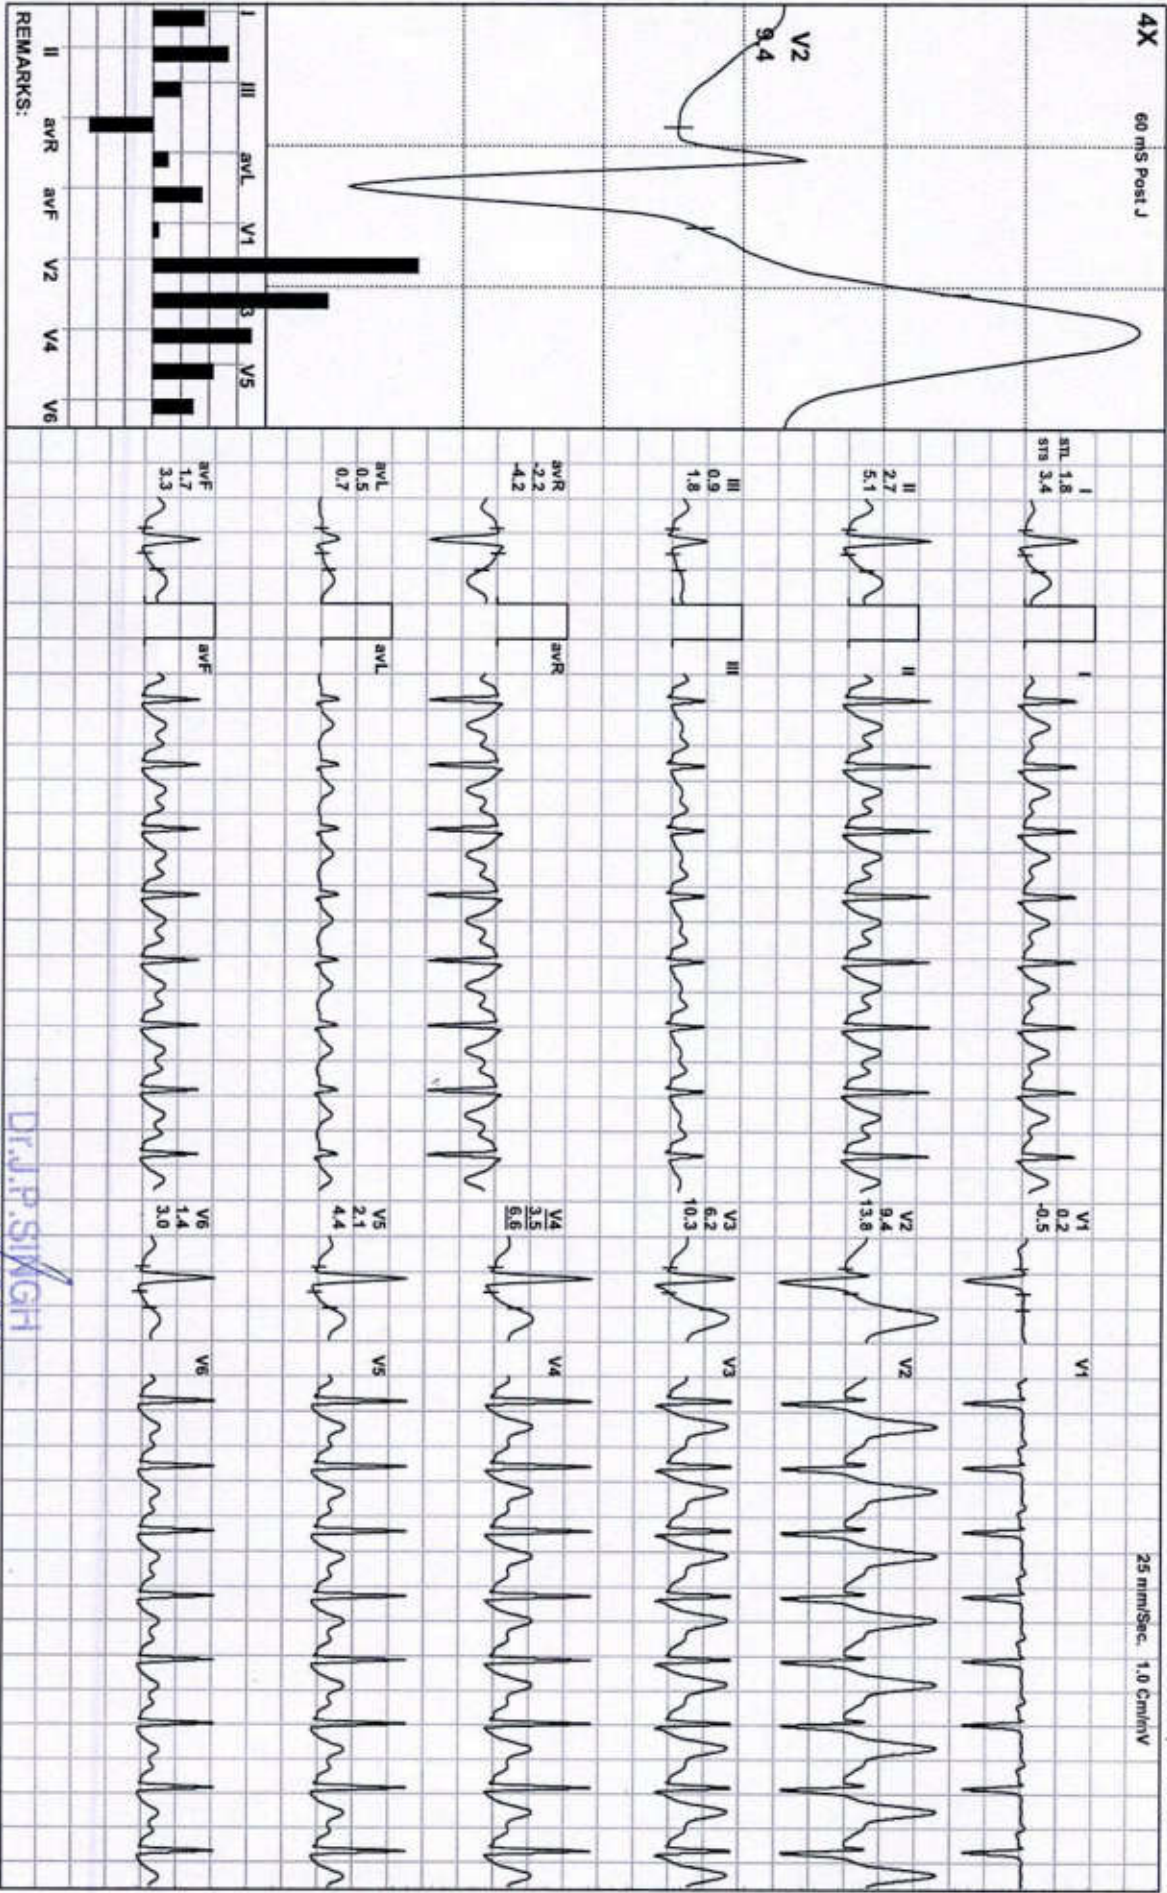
4X
60 mS Post J
V2
9.4

I
II
III
avR
avL
avF
V1
V2
V3
V4
V5
V6

REMARKS:

I
STL 1.8
STS 3.4

II
2.7
5.1

III
0.9
1.8

avR
-2.2
-4.2

avL
0.5
0.7

avF
1.7
3.3

I
II
III
avR
avL
avF

V1
0.2
-0.5

V2
9.4
13.8

V3
6.2
10.3

V4
3.5
6.6

V5
2.1
4.4

V6
1.4
3.0

V1
V2
V3
V4
V5
V6

25 mm/Sec. 1.0 Cm/mV

Dr.J.P.SINGH